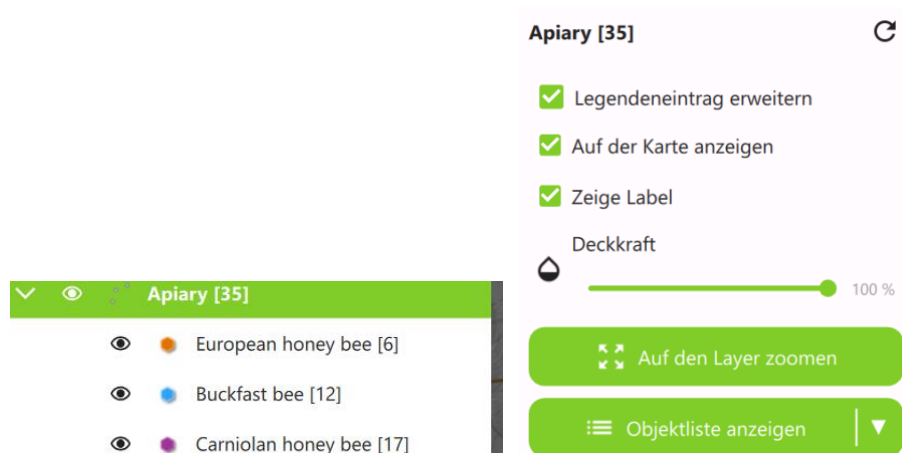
Apiary [35]

European honey bee [6]

Buckfast bee [12]

Carniolan honey bee [17]

Apiary [35]

Legendeneintrag erweitern

Auf der Karte anzeigen

Zeige Label

Deckkraft

100 %

Auf den Layer zoomen

Objektliste anzeigen